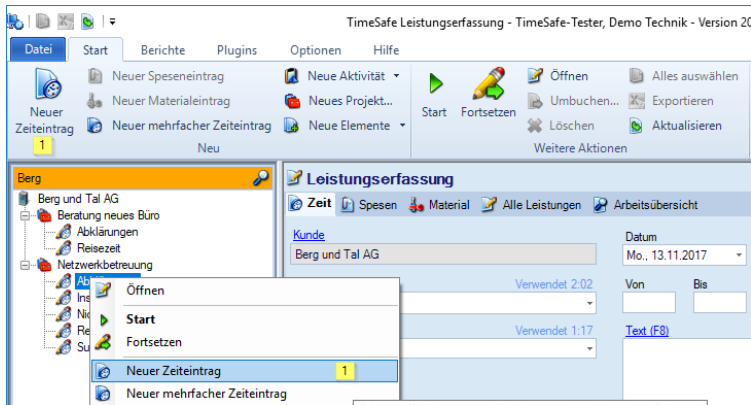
TimeSafe Leistungserfassung - TimeSafe-Tester, Demo Technik - Version 20

Datei Start Berichte Plugins Optionen Hilfe

Neuer Zeiteintrag 1

Neuer Speseneintrag
Neuer Materialeintrag
Neuer mehrfacher Zeiteintrag

Neue Aktivität
Neues Projekt...
Neue Elemente

Neu

Start Fortsetzen

Öffnen
Umbuchen...
Löschen

Alles auswählen
Exportieren
Aktualisieren

Weitere Aktionen

Berg

Berg und Tal AG
Beratung neues Büro
Abklärungen
Reisezeit
Netzwerkbetreuung
Ab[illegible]
Ins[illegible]
Nic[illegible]
Re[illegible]
Su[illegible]

Öffnen
Start
Fortsetzen
Neuer Zeiteintrag 1
Neuer mehrfacher Zeiteintrag

Leistungserfassung

Zeit Spesen Material Alle Leistungen Arbeitsübersicht

Kunde
Berg und Tal AG

Datum
Mo., 13.11.2017

Verwendet 2:02

Von Bis

Verwendet 1:17

Text (F8)